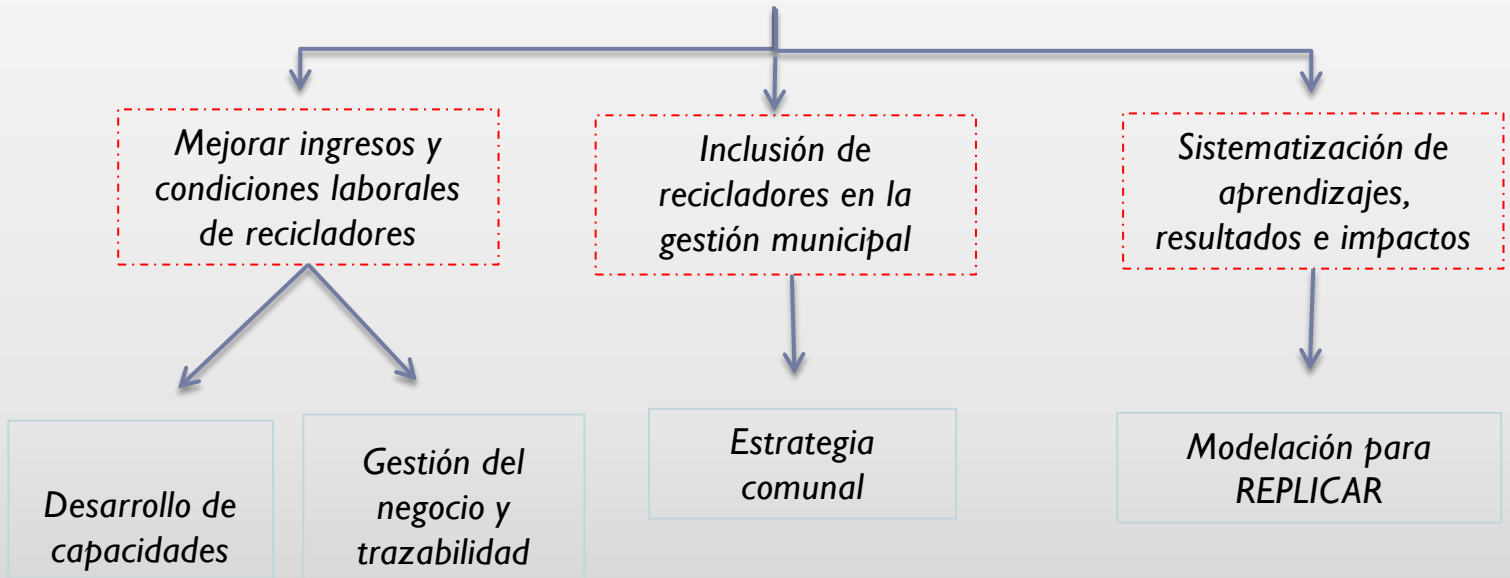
Mejorar ingresos y condiciones laborales de recicladores

Inclusión de recicladores en la gestión municipal

Sistematización de aprendizajes, resultados e impactos

Desarrollo de capacidades

Gestión del negocio y trazabilidad

Estrategia comunal

Modelación para REPLICAR